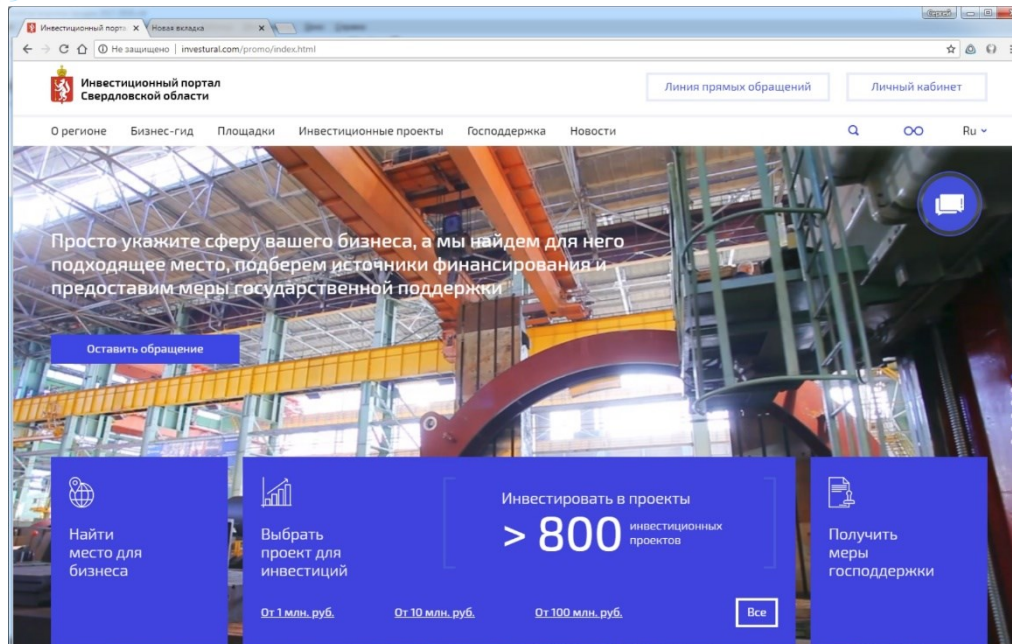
Инвестиционный порта × Новая вкладка ×

Не защищено | investural.com/promo/index.html

Инвестиционный портал Свердловской области

Линия прямых обращений

Личный кабинет

О регионе Бизнес-гид Площадки Инвестиционные проекты Господдержка Новости

Ru

Просто укажите сферу вашего бизнеса, а мы найдем для него подходящее место, подберем источники финансирования и предоставим меры государственной поддержки

Оставить обращение

Найти место для бизнеса

Выбрать проект для инвестиций

Инвестировать в проекты

> 800 инвестиционных проектов

От 1 млн. руб.

От 10 млн. руб.

От 100 млн. руб.

Все

Получить меры господдержки